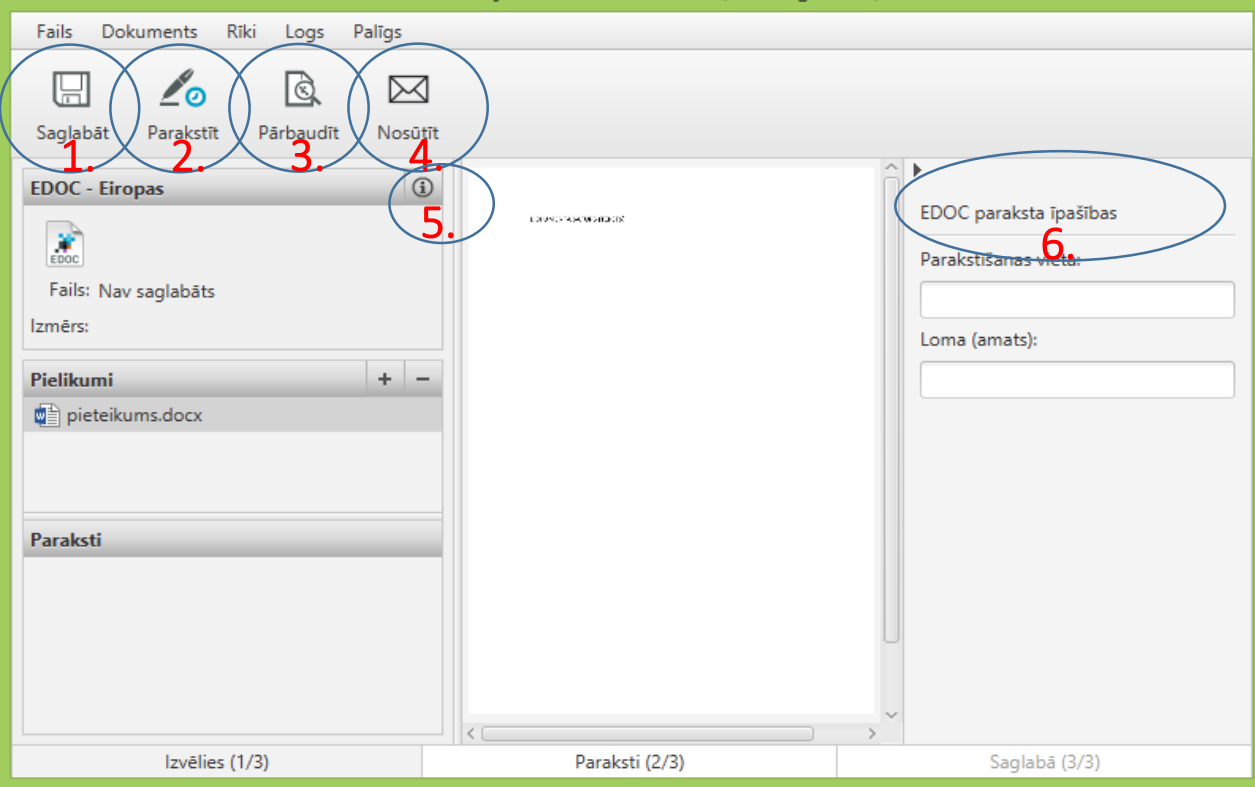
Fails Dokuments Rīki Logs Palīgs

Saglabāt 1.
Parakstīt 2.
Pārbaudīt 3.
Nosūtīt 4.

EDOC - Eiropas
5.
EDOC
Fails: Nav saglabāts
Izmērs:

Pielikumi + −
pieteikums.docx

Paraksti

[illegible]

EDOC paraksta īpašības 6.
Parakstīšanas vieta:
Loma (amats):

Izvēlies (1/3) Paraksti (2/3) Saglabā (3/3)